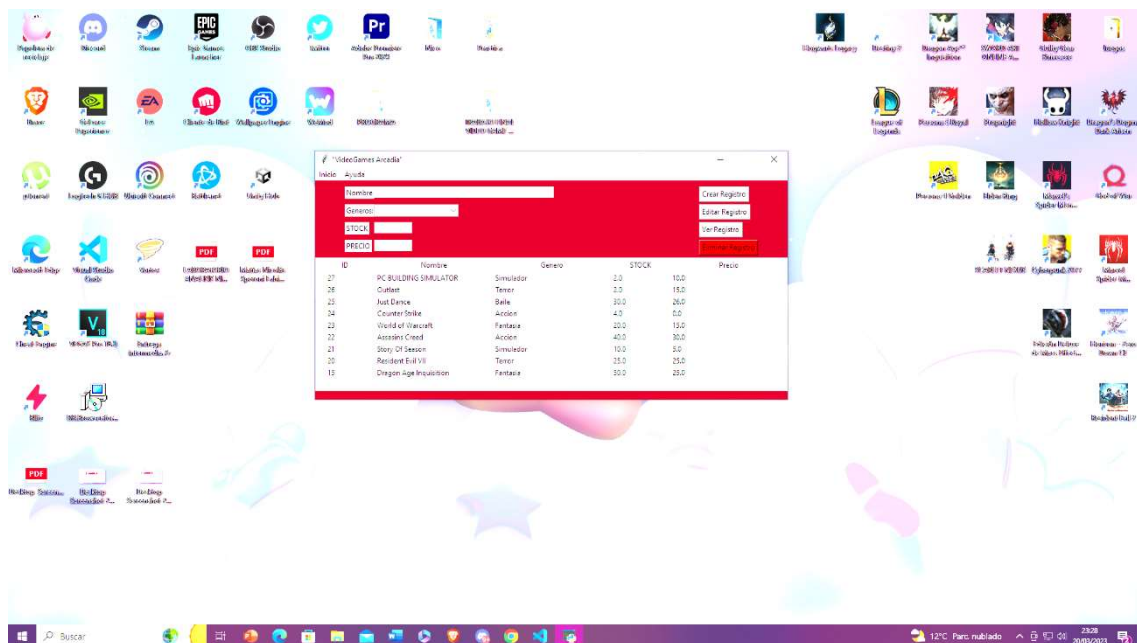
*VideoGames Arcadia*
Inicio Ayuda

Nombre
Generos:
STOCK
PRECIO

Crear Registro
Editar Registro
Ver Registro
Eliminar Registro

| ID | Nombre | Genero | STOCK | Precio |
|---|---|---|---|---|
| 27 | PC BUILDING SIMULATOR | Simulador | 2.0 | 10.0 |
| 26 | Outlast | Terror | 3.0 | 15.0 |
| 25 | Just Dance | Baile | 30.0 | 26.0 |
| 24 | Counter Strike | Accion | 4.0 | 0.0 |
| 23 | World of Warcraft | Fantasia | 20.0 | 15.0 |
| 22 | Assasins Creed | Accion | 40.0 | 30.0 |
| 21 | Story Of Season | Simulador | 10.0 | 5.0 |
| 20 | Resident Evil VII | Terror | 25.0 | 25.0 |
| 19 | Dragon Age Inquisition | Fantasia | 30.0 | 25.0 |

Discord
Steam
Epic Games Launcher
OBS Studio
Adobe Premiere Pro 2023
Brave
EA
Riot Client
Wallpaper Engine
Microsoft Edge
Visual Studio Code
PDF
PDF
Buscar
12°C Parc. nublado
23:28
20/03/2023